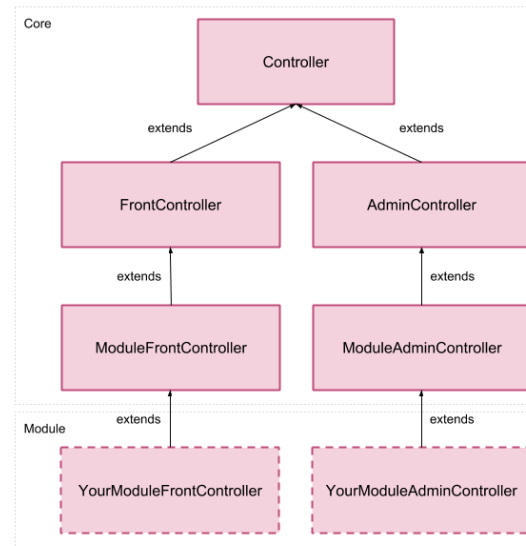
Core

Controller

extends

extends

FrontController

AdminController

extends

extends

ModuleFrontController

ModuleAdminController

Module

extends

extends

YourModuleFrontController

YourModuleAdminController